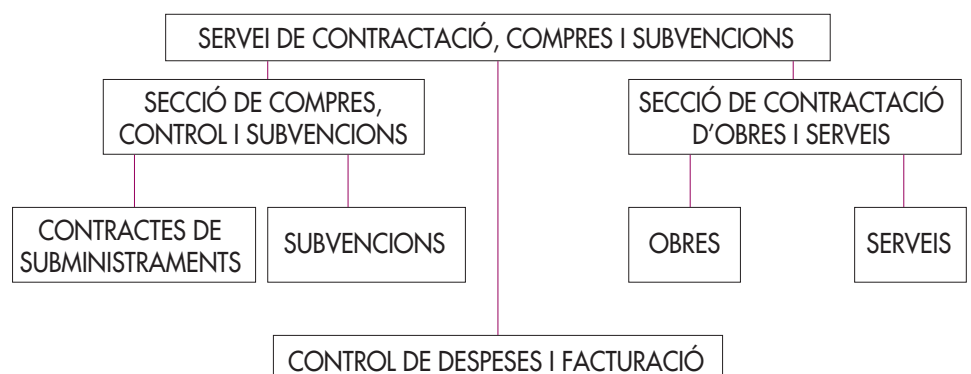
SERVEI DE CONTRACTACIÓ, COMPRES I SUBVENCIONS

SECCIÓ DE COMPRES, CONTROL I SUBVENCIONS

SECCIÓ DE CONTRACTACIÓ D'OBRES I SERVEIS

CONTRACTES DE SUBMINISTRAMENTS

SUBVENCIONS

OBRES

SERVEIS

CONTROL DE DESPESES I FACTURACIÓ